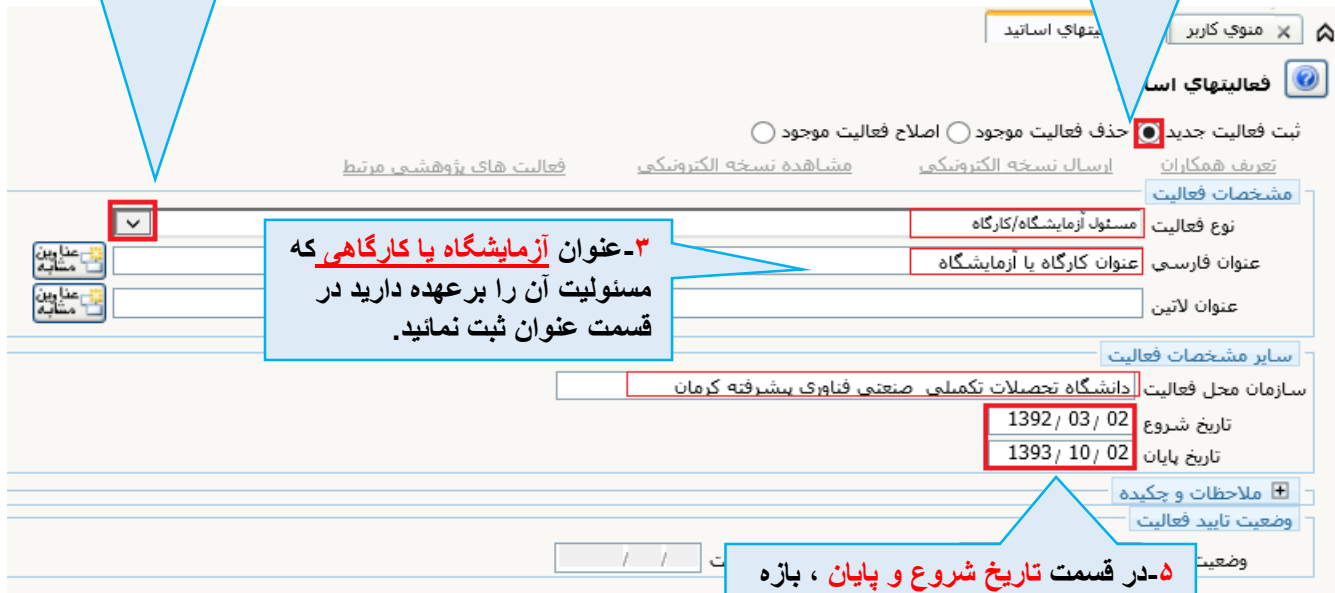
منوي کاربر
فعاليتهاي اساتيد

فعاليتهاي اسا

ثبت فعاليت جديد حذف فعاليت موجود اصلاح فعاليت موجود

تعريف همکاران ارسال نسخه الکترونيکي مشاهده نسخه الکترونيکي فعاليت هاي پژوهشي مرتبط

مشخصات فعاليت
نوع فعاليت مسئول آزمايشگاه/کارگاه
عنوان فارسي عنوان کارگاه يا آزمايشگاه
عنوان لاتين
عناوين مشابه
عناوين مشابه

۳-عنوان آزمايشگاه يا کارگاهی که مسئوليت آن را برعهده داريد در قسمت عنوان ثبت نمائيد.

ساير مشخصات فعاليت
سازمان محل فعاليت دانشگاه تحصيلات تکميلي صنعتي فناوري پيشرفته کرمان
تاريخ شروع 1392 / 03 / 02
تاريخ پايان 1393 / 10 / 02

ملاحظات و چکيده
وضعيت تاييد فعاليت
وضعيت
/ /
ت

۵-در قسمت تاريخ شروع و پايان ، بازه